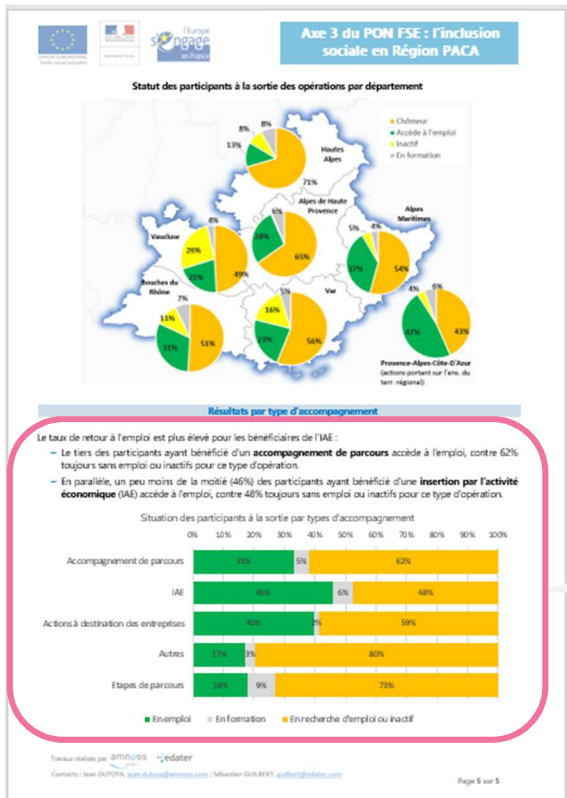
UNION EUROPÉENNE

L'Europe s'engage en France

Axe 3 du PON FSE : l'inclusion sociale en Région PACA

Statut des participants à la sortie des opérations par département

Chômeur
Accède à l'emploi
Inactif
En formation

Hautes Alpes
8% 8% 13% 71%

Alpes de Haute Provence
6% 28% 65%

Alpes Maritimes
5% 4% 37% 54%

Vaucluse
26% 8% 21% 49%

Bouches du Rhône
7% 11% 31% 51%

Var
5% 16% 23% 56%

Provence-Alpes-Côte-D'Azur (actions portant sur l'ens. du terr. régional)
4% 6% 47% 43%

Résultats par type d'accompagnement

Le taux de retour à l'emploi est plus élevé pour les bénéficiaires de l'IAE :

– Le tiers des participants ayant bénéficié d'un **accompagnement de parcours** accède à l'emploi, contre 62% toujours sans emploi ou inactifs pour ce type d'opération.

– En parallèle, un peu moins de la moitié (46%) des participants ayant bénéficié d'une **insertion par l'activité économique** (IAE) accède à l'emploi, contre 48% toujours sans emploi ou inactifs pour ce type d'opération.

Situation des participants à la sortie par types d'accompagnement

0% 10% 20% 30% 40% 50% 60% 70% 80% 90% 100%

| | En emploi | En formation | En recherche d'emploi ou inactif |
|---|---|---|---|
| Accompagnement de parcours | 33% | 5% | 62% |
| IAE | 46% | 6% | 48% |
| Actions à destination des entreprises | 40% | 2% | 59% |
| Autres | 17% | 3% | 80% |
| Etapes de parcours | 18% | 9% | 73% |

En emploi  En formation  En recherche d'emploi ou inactif

Travaux réalisés par amnyos edater

Contacts : Jean DUTOYA, jean.dutoya@amnyos.com ; Sébastien GUILBERT, guilbert@edater.com

Page 5 sur 5